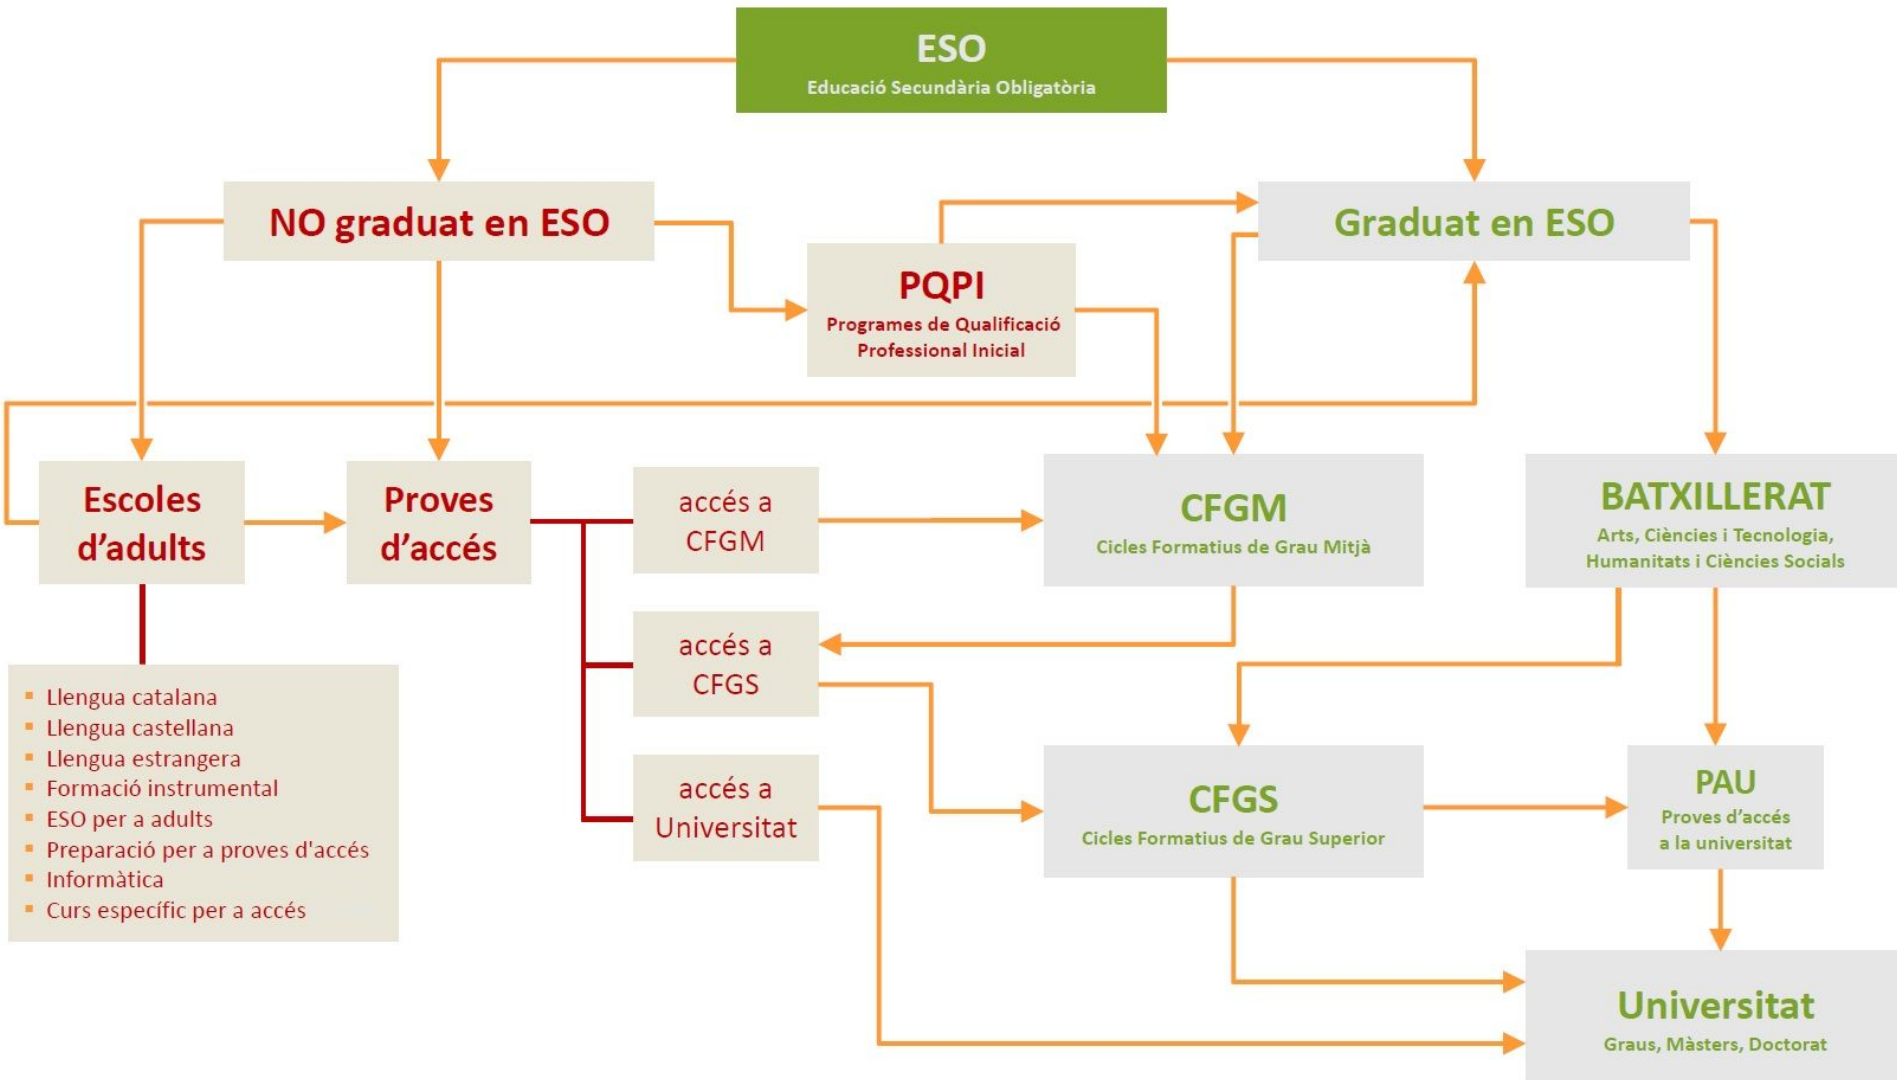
ESO
Educació Secundària Obligatòria

NO graduat en ESO

PQPI
Programes de Qualificació Professional Inicial

Graduat en ESO

Escoles d'adults

Proves d'accés

accés a CFGM

accés a CFGS

accés a Universitat

CFGM
Cicles Formatius de Grau Mitjà

BATXILLERAT
Arts, Ciències i Tecnologia, Humanitats i Ciències Socials

- Llengua catalana
- Llengua castellana
- Llengua estrangera
- Formació instrumental
- ESO per a adults
- Preparació per a proves d'accés
- Informàtica
- Curs específic per a accés

CFGS
Cicles Formatius de Grau Superior

PAU
Proves d'accés a la universitat

Universitat
Graus, Màsters, Doctorat